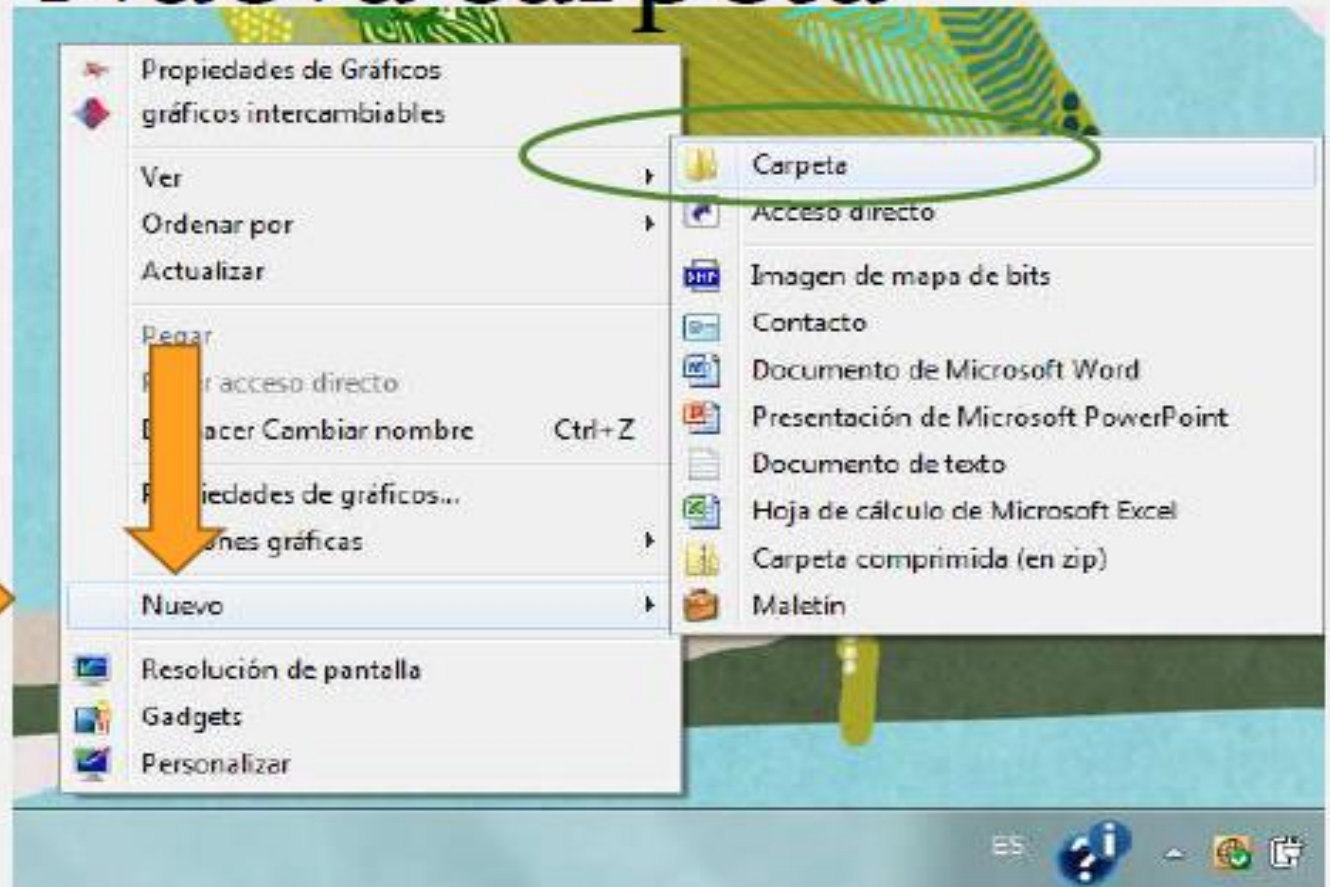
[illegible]

Propiedades de Gráficos
gráficos intercambiables
Ver
Ordenar por
Actualizar
Pegar
P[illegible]r acceso directo
D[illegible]acer Cambiar nombre Ctrl+Z
P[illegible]iedades de gráficos...
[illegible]nes gráficas
Nuevo
Resolución de pantalla
Gadgets
Personalizar

Carpeta
Acceso directo
Imagen de mapa de bits
Contacto
Documento de Microsoft Word
Presentación de Microsoft PowerPoint
Documento de texto
Hoja de cálculo de Microsoft Excel
Carpeta comprimida (en zip)
Maletín

ES